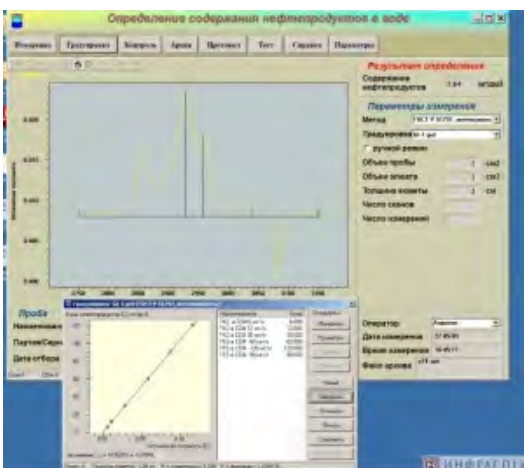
Определение содержания нефтепродуктов в воде

Измерение | Градуировка | Контроль | Архив | Протокол | Тест | Справка | Параметры

Результат определения

Содержание нефтепродуктов 7.64 мг/дм3

Параметры измерения

Метод ГОСТ Р 51797 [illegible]

Градуировка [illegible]

ручной режим

Объем пробы 1 см3

Объем элюата 1 см3

Толщина кюветы 1 см

Число сканов

Число измерений

Проба

Наименование

Партия/Серия

Дата отбора

Оператор: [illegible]

Дата измерения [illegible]

Время измерения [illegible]

Файл архива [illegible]

0.400

0.300

0.200

0.100

0.000

2750 2800 2850 2900 2950 3000 3050 3100

ИНФРАСПЕК